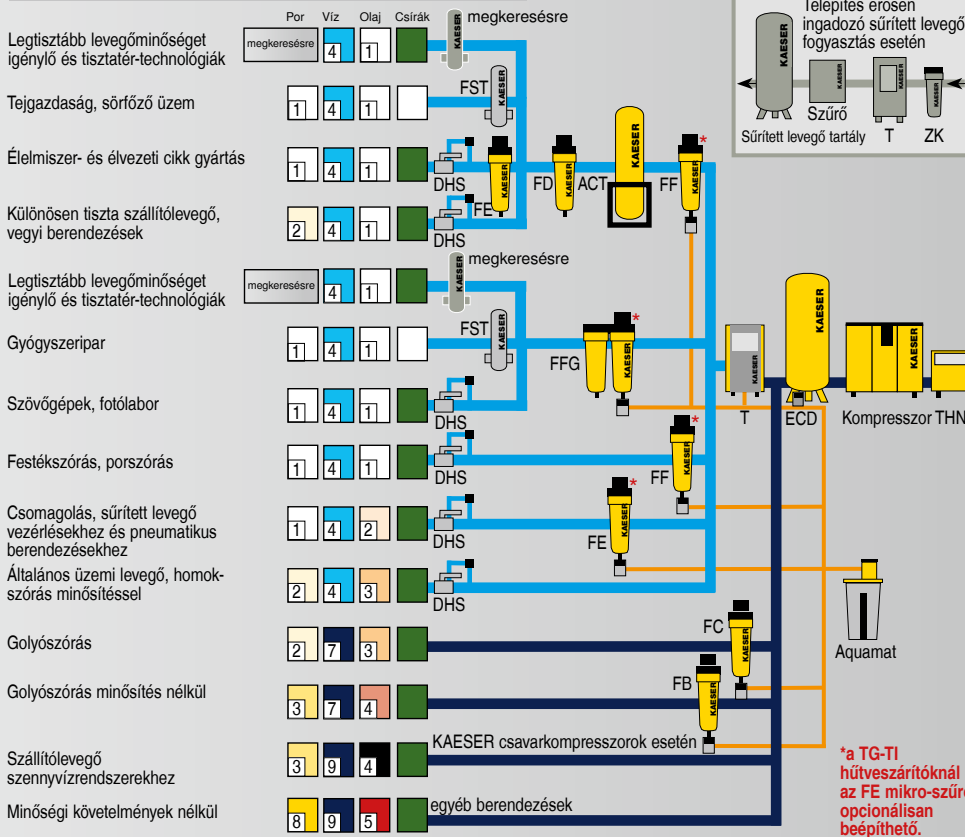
Por Víz Olaj Csírák

megkeresésre

Legtisztább levegőminőséget igénylő és tisztatér-technológiák | megkeresésre | 4 | 1

Tejgazdaság, sörfőző üzem | 1 | 4 | 1

Élelmiszer- és élvezeti cikk gyártás | 1 | 4 | 1

Különösen tiszta szállítólevegő, vegyi berendezések | 2 | 4 | 1

Legtisztább levegőminőséget igénylő és tisztatér-technológiák | megkeresésre | 4 | 1

megkeresésre

Gyógyszeripar | 1 | 4 | 1

Szövőgépek, fotólabor | 1 | 4 | 1

Festékszórás, porszórás | 1 | 4 | 1

Csomagolás, sűrített levegő vezérlésekhez és pneumatikus berendezésekhez | 1 | 4 | 2

Általános üzemi levegő, homokszórás minősítéssel | 2 | 4 | 3

Golyószórás | 2 | 7 | 3

Golyószórás minősítés nélkül | 3 | 7 | 4

Szállítólevegő szennyvízrendszerekhez | 3 | 9 | 4

Minőségi követelmények nélkül | 8 | 9 | 5

FST
DHS
FE
DHS
FD
ACT
FF
*
KAESER
FST
FFG
*
DHS
DHS
FF
*
DHS
FE
*
DHS
DHS
T
ECD
Kompresszor THN
Aquamat
FC
FB
KAESER csavarkompresszorok esetén
egyéb berendezések

Telepítés erősen ingadozó sűrített levegő fogyasztás esetén
Szűrő
Sűrített levegő tartály T ZK

*a TG-TI hűtveszárítóknál az FE mikro-szűrő opcionálisan beépíthető.